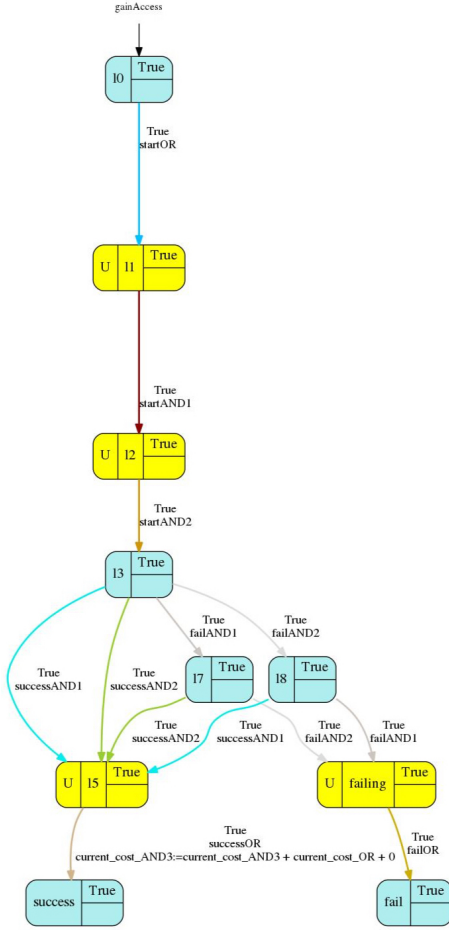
gainAccess

l0 | True

True
startOR

U | l1 | True

True
startAND1

U | l2 | True

True
startAND2

l3 | True

True
failAND1

True
failAND2

True
successAND1

True
successAND2

l7 | True

l8 | True

True
successAND2

True
successAND1

True
failAND2

True
failAND1

U | l5 | True

U | failing | True

True
successOR
current_cost_AND3:=current_cost_AND3 + current_cost_OR + 0

True
failOR

success | True

fail | True